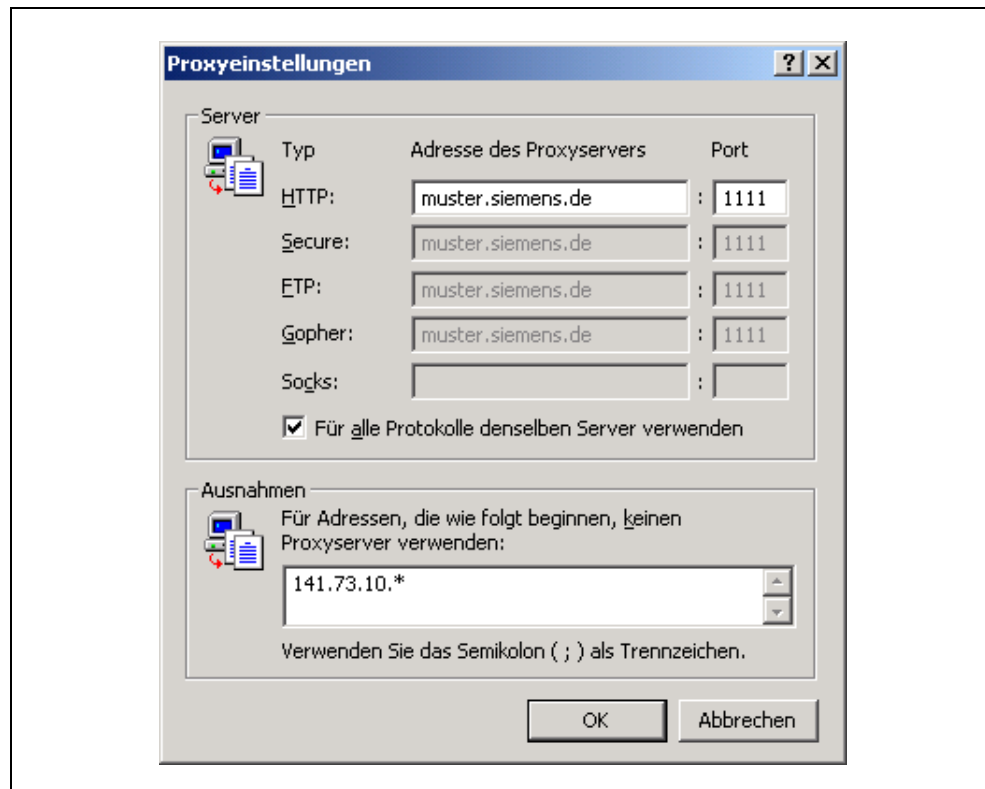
Proxyeinstellungen

?

Server

Typ Adresse des Proxyservers Port

HTTP: muster.siemens.de : 1111

Secure: muster.siemens.de : 1111

FTP: muster.siemens.de : 1111

Gopher: muster.siemens.de : 1111

Socks: :

Für alle Protokolle denselben Server verwenden

Ausnahmen

Für Adressen, die wie folgt beginnen, keinen Proxyserver verwenden:

141.73.10.*

Verwenden Sie das Semikolon ( ; ) als Trennzeichen.

OK

Abbrechen